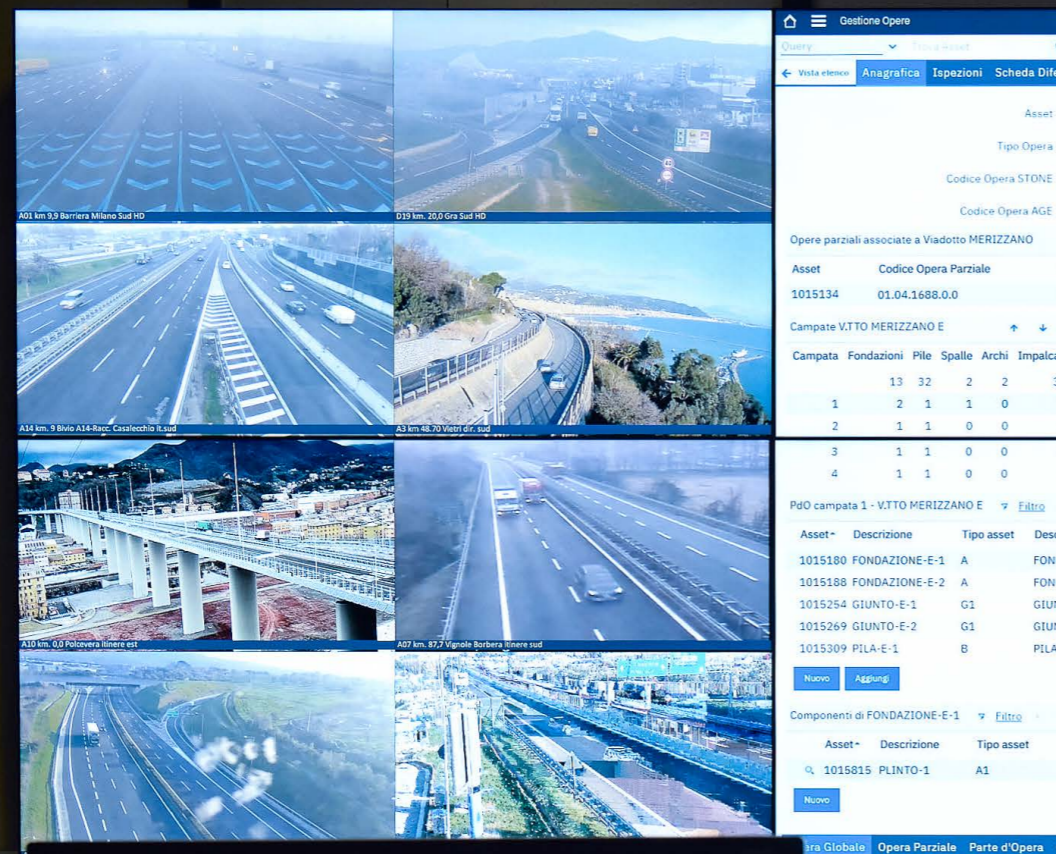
A01 km 9,9 Barriera Milano Sud HD

D19 km. 20,0 Gra Sud HD

A14 km. 9 Bivio A14-Racc. Casalecchio it.sud

A3 km 48.70 Vietri dir. sud

A10 km. 0,0 Polcevera itinere est

A07 km. 87,7 Vignole Borbera itinere sud

Gestione Opere

Query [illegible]

← Vista elenco | Anagrafica | Ispezioni | Scheda Dife

Asset

Tipo Opera

Codice Opera STONE

Codice Opera AGE

Opere parziali associate a Viadotto MERIZZANO

| Asset | Codice Opera Parziale |
|---|---|
| 1015134 | 01.04.1688.0.0 |

Campate V.TTO MERIZZANO E

| Campata | Fondazioni | Pile | Spalle | Archi | Impalca |
|---|---|---|---|---|---|
| | 13 | 32 | 2 | 2 | 3 |
| 1 | 2 | 1 | 1 | 0 | |
| 2 | 1 | 1 | 0 | 0 | |
| 3 | 1 | 1 | 0 | 0 | |
| 4 | 1 | 1 | 0 | 0 | |

PdO campata 1 - V.TTO MERIZZANO E Filtro

| Asset | Descrizione | Tipo asset | Desc |
|---|---|---|---|
| 1015180 | FONDAZIONE-E-1 | A | FON |
| 1015188 | FONDAZIONE-E-2 | A | FON |
| 1015254 | GIUNTO-E-1 | G1 | GIUN |
| 1015269 | GIUNTO-E-2 | G1 | GIUN |
| 1015309 | PILA-E-1 | B | PILA |

Nuovo Aggiungi

Componenti di FONDAZIONE-E-1 Filtro

| Asset | Descrizione | Tipo asset |
|---|---|---|
| 1015815 | PLINTO-1 | A1 |

Nuovo

era Globale | Opera Parziale | Parte d'Opera